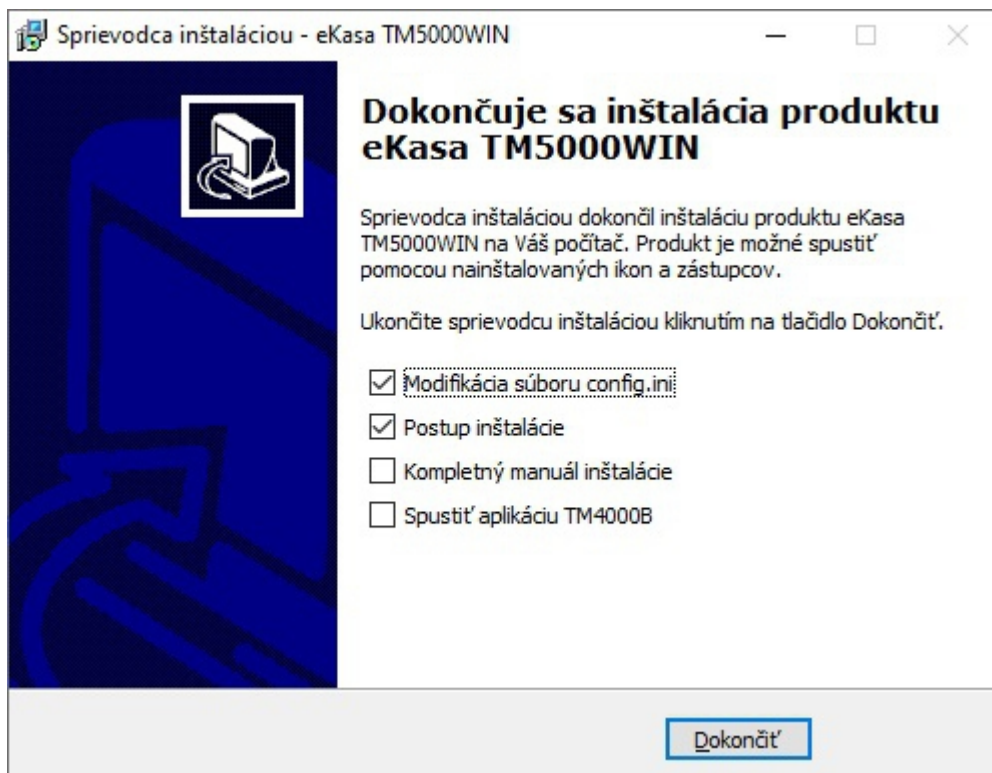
Sprievodca inštaláciou - eKasa TM5000WIN

Dokončuje sa inštalácia produktu eKasa TM5000WIN

Sprievodca inštaláciou dokončil inštaláciu produktu eKasa TM5000WIN na Váš počítač. Produkt je možné spustiť pomocou nainštalovaných ikon a zástupcov.

Ukončite sprievodcu inštaláciou kliknutím na tlačidlo Dokončiť.

Modifikácia súboru config.ini

Postup inštalácie

Kompletný manuál inštalácie

Spustiť aplikáciu TM4000B

Dokončiť